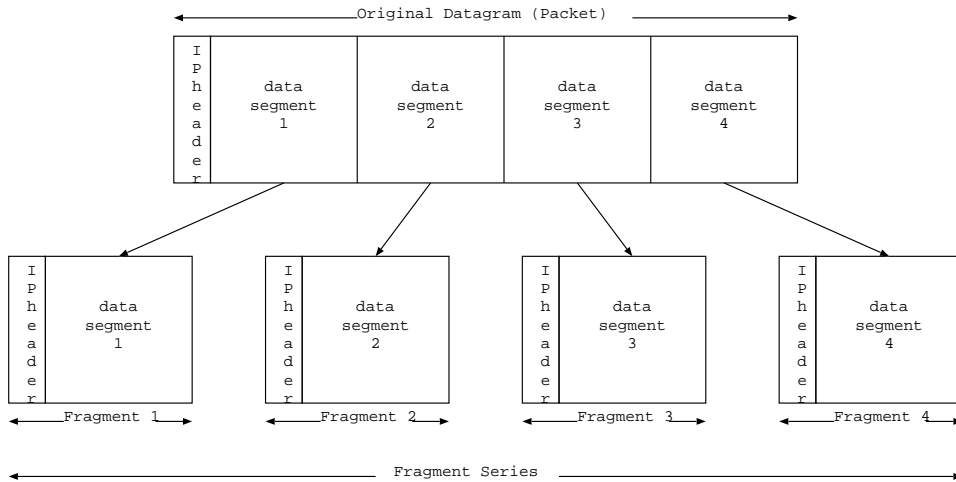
Original Datagram (Packet)

IPheader

data segment 1

data segment 2

data segment 3

data segment 4

IPheader

data segment 1

IPheader

data segment 2

IPheader

data segment 3

IPheader

data segment 4

Fragment 1

Fragment 2

Fragment 3

Fragment 4

Fragment Series